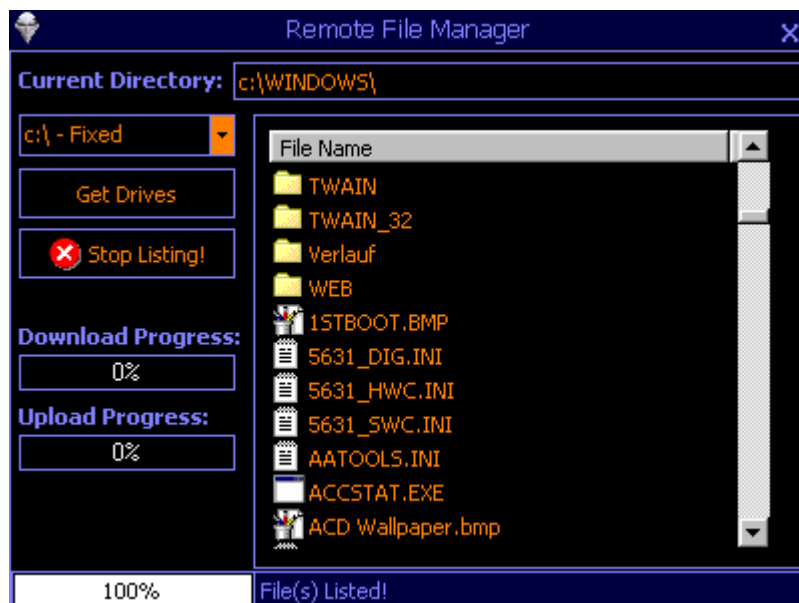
Remote File Manager

Current Directory: c:\WINDOWS\

c:\ - Fixed

Get Drives

Stop Listing!

Download Progress:
0%

Upload Progress:
0%

File Name
TWAIN
TWAIN_32
Verlauf
WEB
1STBOOT.BMP
5631_DIG.INI
5631_HWC.INI
5631_SWC.INI
AATOOLS.INI
ACCSTAT.EXE
ACD Wallpaper.bmp

100%
File(s) Listed!